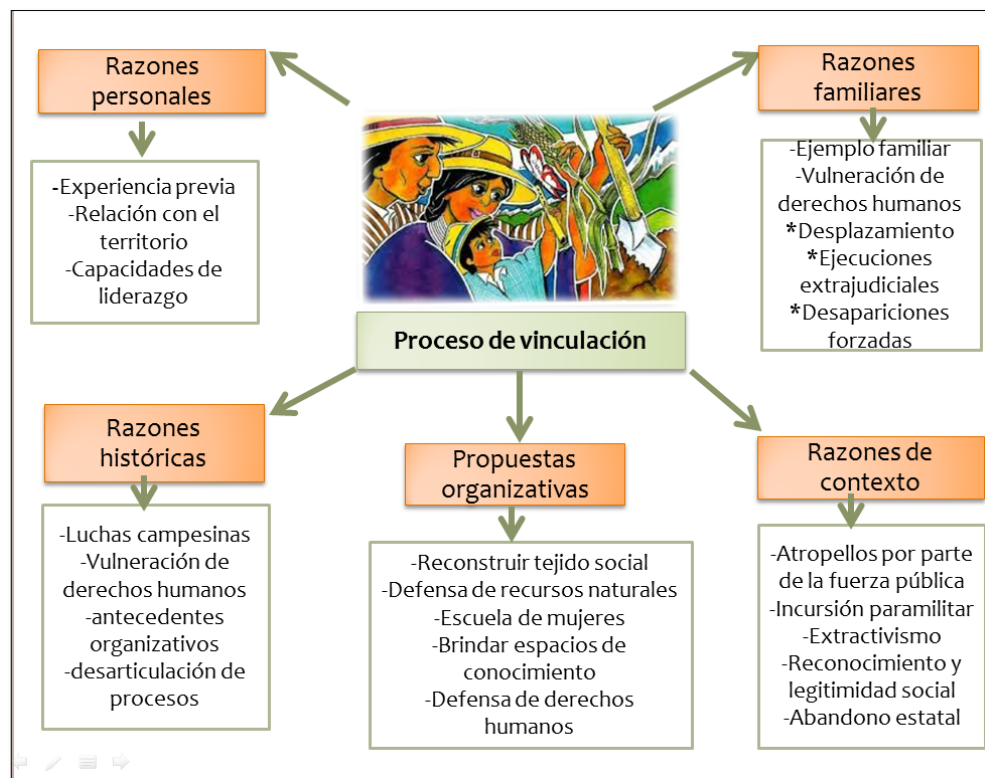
Razones personales

-Experiencia previa
-Relación con el territorio
-Capacidades de liderazgo

Razones familiares

-Ejemplo familiar
-Vulneración de derechos humanos
*Desplazamiento
*Ejecuciones extrajudiciales
*Desapariciones forzadas

Proceso de vinculación

Razones históricas

-Luchas campesinas
-Vulneración de derechos humanos
-antecedentes organizativos
-desarticulación de procesos

Propuestas organizativas

-Reconstruir tejido social
-Defensa de recursos naturales
-Escuela de mujeres
-Brindar espacios de conocimiento
-Defensa de derechos humanos

Razones de contexto

-Atropellos por parte de la fuerza pública
-Incursión paramilitar
-Extractivismo
-Reconocimiento y legitimidad social
-Abandono estatal